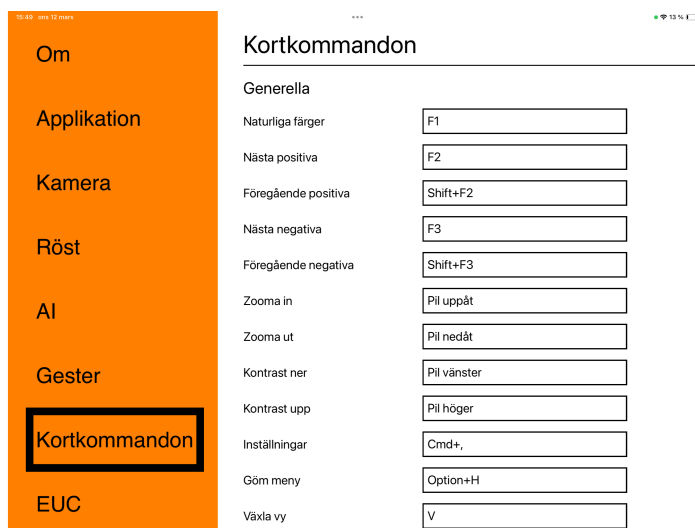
15:49 ons 12 mars

13 %

Om

Applikation

Kamera

Röst

AI

Gester

Kortkommandon

EUC

Kortkommandon

Generella

| | |
|---|---|
| Naturliga färger | F1 |
| Nästa positiva | F2 |
| Föregående positiva | Shift+F2 |
| Nästa negativa | F3 |
| Föregående negativa | Shift+F3 |
| Zooma in | Pil uppåt |
| Zooma ut | Pil nedåt |
| Kontrast ner | Pil vänster |
| Kontrast upp | Pil höger |
| Inställningar | Cmd+, |
| Göm meny | Option+H |
| Växla vy | V |